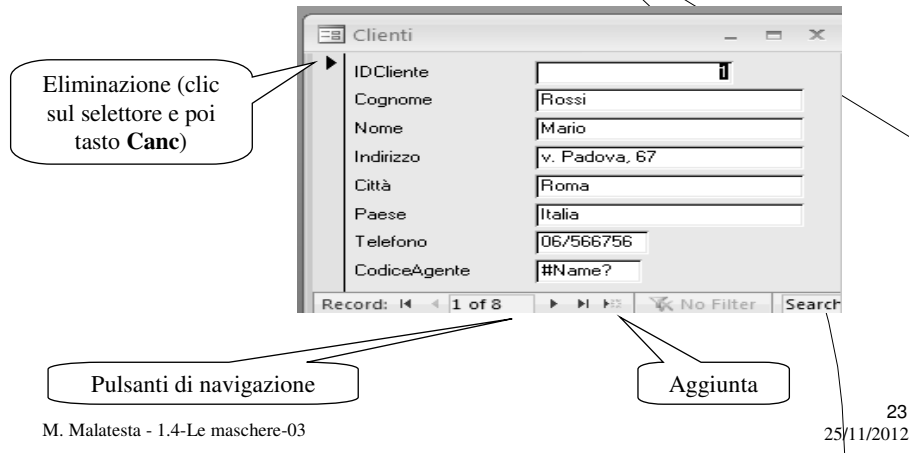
Clienti

Eliminazione (clic sul selettore e poi tasto **Canc**)

IDCliente 1
Cognome Rossi
Nome Mario
Indirizzo v. Padova, 67
Città Roma
Paese Italia
Telefono 06/566756
CodiceAgente #Name?

Record: 1 of 8 No Filter Search

Pulsanti di navigazione

Aggiunta

M. Malatesta - 1.4-Le maschere-03

23
25/11/2012